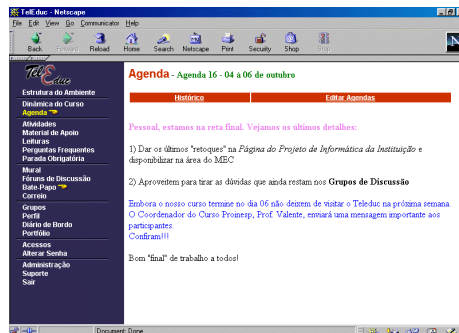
TelEduc - Netscape

File Edit View Go Communicator Help

Back Forward Reload Home Search Netscape Print Security Shop Stop

TelEduc

Estrutura do Ambiente

Dinâmica do Curso
Agenda

Atividades
Material de Apoio
Leituras
Perguntas Frequentes
Parada Obrigatória

Mural
Fóruns de Discussão
Bate-Papo
Correio

Grupos
Perfil
Diário de Bordo
Portfólio

Acessos
Alterar Senha

Administração
Suporte
Sair

Agenda - Agenda 16 - 04 à 06 de outubro

| Histórico | Editar Agendas |
|---|---|

Pessoal, estamos na reta final. Vejamos os últimos detalhes:

1) Dar os últimos "retoques" na Página do Projeto de Informática da Instituição e disponibilizar na área do MEC

2) Aproveitem para tirar as dúvidas que ainda restam nos Grupos de Discussão

Embora o nosso curso termine no dia 06 não deixem de visitar o Teleduc na próxima semana. O Coordenador do Curso Proinesp, Prof. Valente, enviará uma mensagem importante aos participantes.
Confiram!!!

Bom "final" de trabalho a todos!

Document: Done